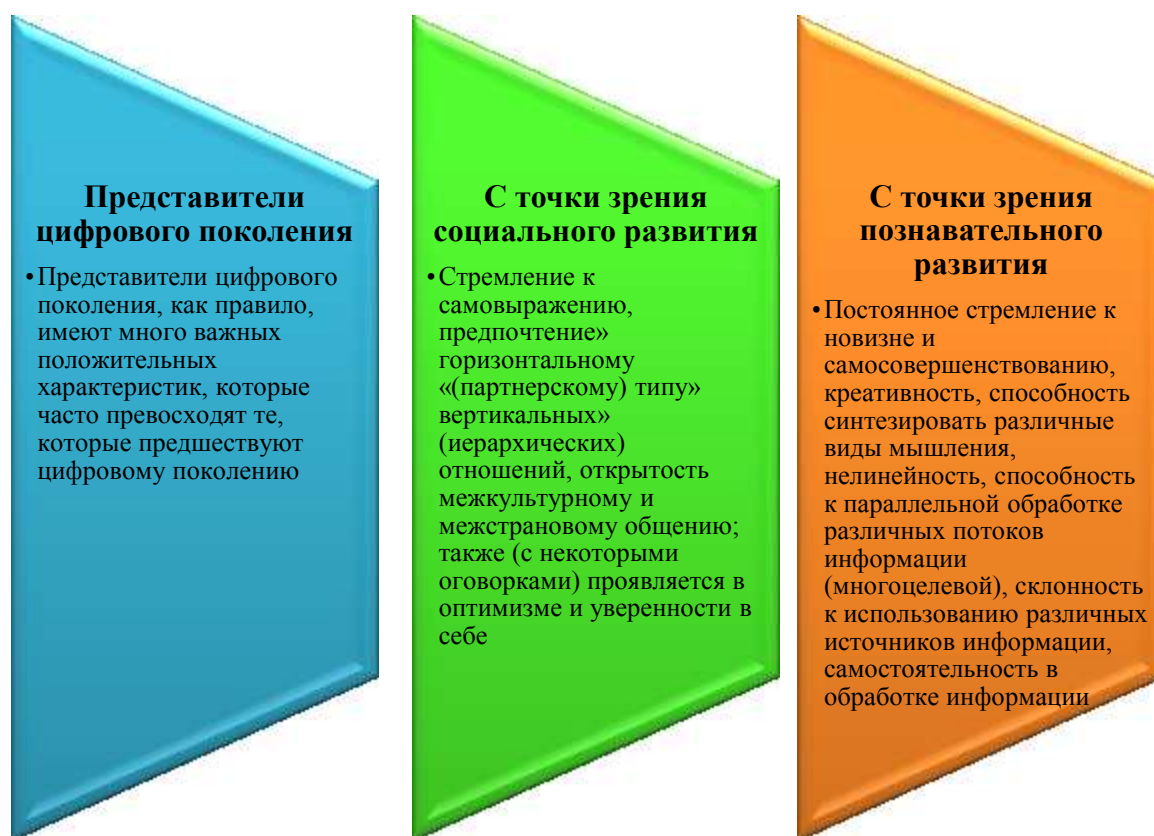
Представители цифрового поколения

• Представители цифрового поколения, как правило, имеют много важных положительных характеристик, которые часто превосходят те, которые предшествуют цифровому поколению

С точки зрения социального развития

• Стремление к самовыражению, предпочтение» горизонтальному «(партнерскому) типу» вертикальных» (иерархических) отношений, открытость межкультурному и межстрановому общению; также (с некоторыми оговорками) проявляется в оптимизме и уверенности в себе

С точки зрения познавательного развития

• Постоянное стремление к новизне и самосовершенствованию, креативность, способность синтезировать различные виды мышления, нелинейность, способность к параллельной обработке различных потоков информации (многоцелевой), склонность к использованию различных источников информации, самостоятельность в обработке информации